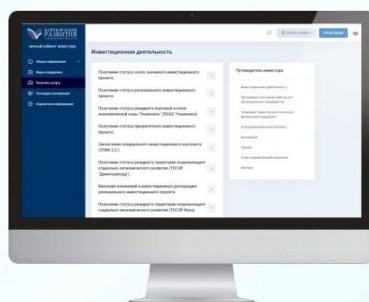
КОРПОРАЦИЯ РАЗВИТИЯ

личный кабинет инвестора

Инвестиционная деятельность

Получение статуса особо значимого инвестиционного проекта

Получение статуса регионального инвестиционного проекта

Получение статуса резидента портовой особой экономической зоны "Ульяновск" (ПОЭЗ "Ульяновск")

Получение статуса приоритетного инвестиционного проекта

Заключение специального инвестиционного контракта (СПИК 2.0)

Получение статуса резидента территории опережающего социально-экономического развития (ТОСЭР "Димитровград")

Внесение изменений в инвестиционную декларацию регионального инвестиционного проекта

Получение статуса резидента территории опережающего социально-экономического развития (ТОСЭР Инза)

Путеводитель инвестора

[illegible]